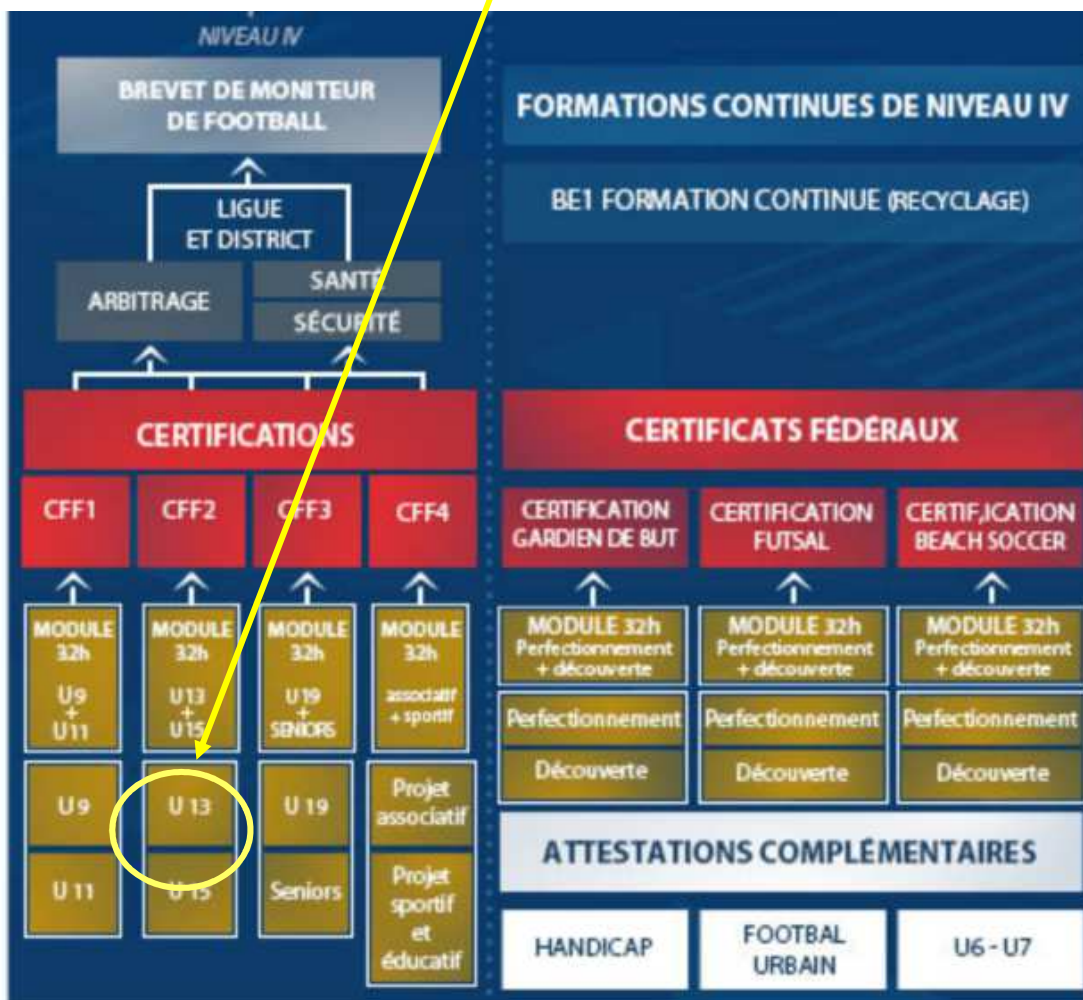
NIVEAU IV

BREVET DE MONITEUR DE FOOTBALL

LIGUE ET DISTRICT

ARBITRAGE

SANTÉ

SÉCURITÉ

CERTIFICATIONS

CFF1

CFF2

CFF3

CFF4

MODULE 32h U9 + U11

MODULE 32h U13 + U15

MODULE 32h U19 + SENIORS

MODULE 32h associatif + sportif

U9

U 13

U 19

Projet associatif

U 11

U 15

Seniors

Projet sportif et éducatif

FORMATIONS CONTINUES DE NIVEAU IV

BE1 FORMATION CONTINUE (RECYCLAGE)

CERTIFICATS FÉDERAUX

CERTIFICATION GARDIEN DE BUT

CERTIFICATION FUTSAL

CERTIF,ICATION BEACH SOCCER

MODULE 32h Perfectionnement + découverte

MODULE 32h Perfectionnement + découverte

MODULE 32h Perfectionnement + découverte

Perfectionnement

Perfectionnement

Perfectionnement

Découverte

Découverte

Découverte

ATTESTATIONS COMPLÉMENTAIRES

HANDICAP

FOOTBAL URBAIN

U6 - U7